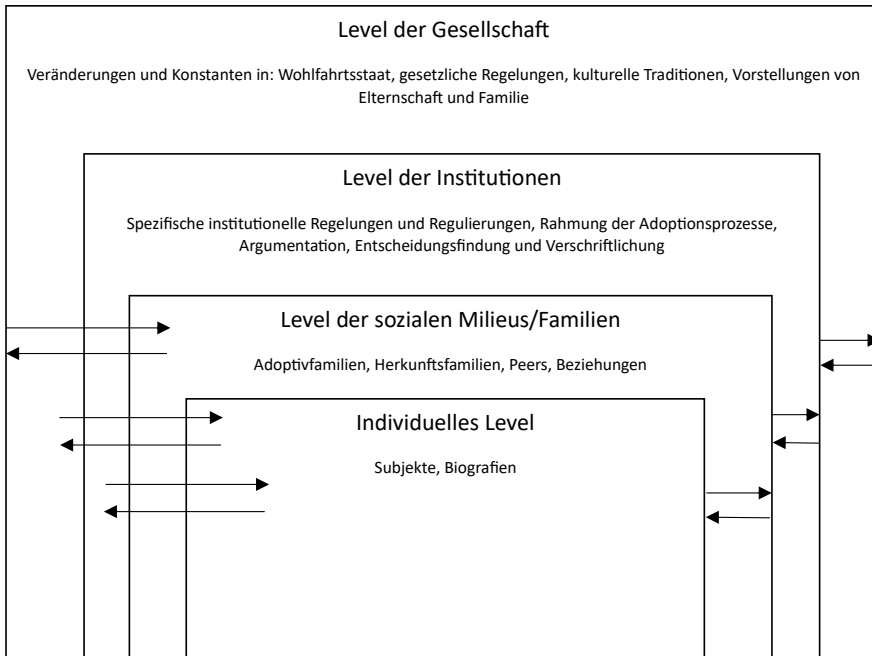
Level der Gesellschaft

Veränderungen und Konstanten in: Wohlfahrtsstaat, gesetzliche Regelungen, kulturelle Traditionen, Vorstellungen von Elternschaft und Familie

Level der Institutionen

Spezifische institutionelle Regelungen und Regulierungen, Rahmung der Adoptionsprozesse, Argumentation, Entscheidungsfindung und Verschriftlichung

Level der sozialen Milieus/Familien

Adoptivfamilien, Herkunftsfamilien, Peers, Beziehungen

Individuelles Level

Subjekte, Biografien